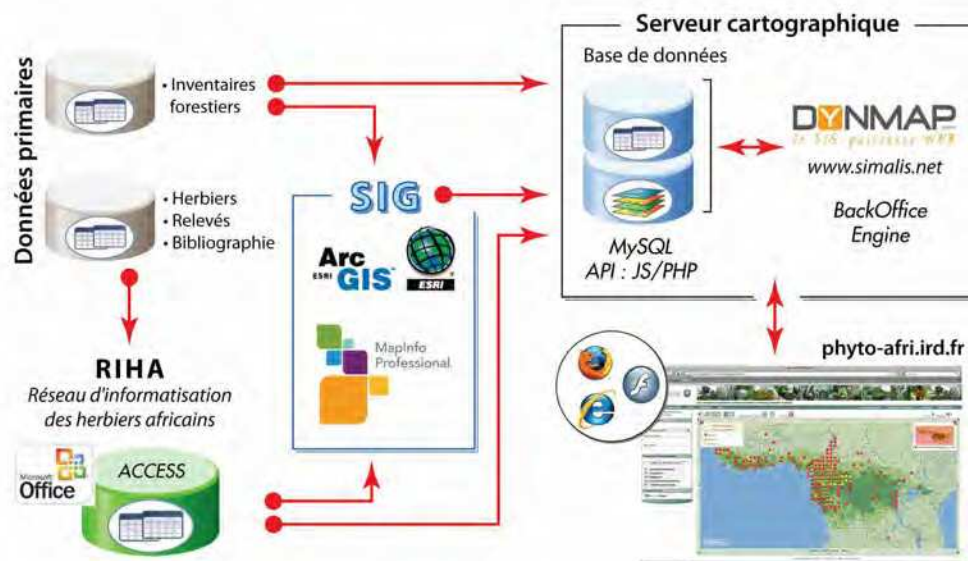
Données primaires

• Inventaires forestiers

• Herbiers
• Relevés
• Bibliographie

RIHA
Réseau d'informatisation des herbiers africains

Microsoft Office

ACCESS

SIG

Arc ESRI GIS

ESRI

MapInfo Professional

Serveur cartographique

Base de données

MySQL
API : JS/PHP

DYNMAP
le SIG puissance WEB

www.simalis.net

BackOffice Engine

phyto-afri.ird.fr